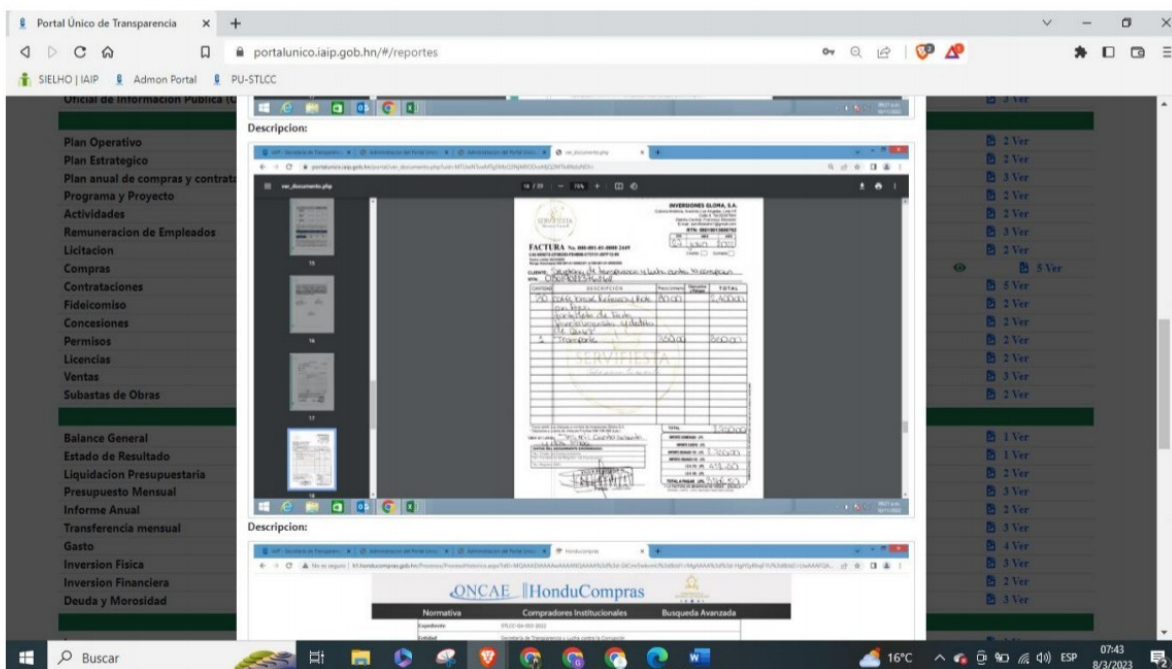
Portal Único de Transparencia × +

portalunico.iaip.gob.hn/#/reportes

SIELHO | IAIP Admon Portal PU-STLCC

Oficial de Información Pública

Descripcion:

Plan Operativo
Plan Estrategico
Plan anual de compras y contrata
Programa y Proyecto
Actividades
Remuneracion de Empleados
Licitacion
Compras
Contrataciones
Fideicomiso
Concesiones
Permisos
Licencias
Ventas
Subastas de Obras

Balance General
Estado de Resultado
Liquidacion Presupuestaria
Presupuesto Mensual
Informe Anual
Transferencia mensual
Gasto
Inversion Fisica
Inversion Financiera
Deuda y Morosidad

3 Ver
2 Ver
2 Ver
3 Ver
2 Ver
2 Ver
3 Ver
2 Ver
5 Ver
5 Ver
2 Ver
2 Ver
2 Ver
2 Ver
3 Ver
2 Ver

1 Ver
1 Ver
2 Ver
3 Ver
2 Ver
3 Ver
4 Ver
3 Ver
2 Ver
3 Ver

ver_documento.php

INVERSIONES GLORIA, S.A.

SERVIFIESTA

FACTURA No. 000-001-01-00001 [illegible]

CLIENTE: Secretaría de Transparencia y Lucha contra la Corrupción

| CANTIDAD | DESCRIPCION | PRECIO UNITARIO | TOTAL |
|---|---|---|---|
| 20 | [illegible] | 80.00 | 1,600.00 |
| 1 | Transporte | 350.00 | 350.00 |

TOTAL

Descripcion:

Honducompras

ONCAE HonduCompras

Normativa Compradores Institucionales Busqueda Avanzada

Expediente
Entidad Secretaría de Transparencia y Lucha contra la Corrupción

Buscar

16°C ESP 07:43 8/3/2023